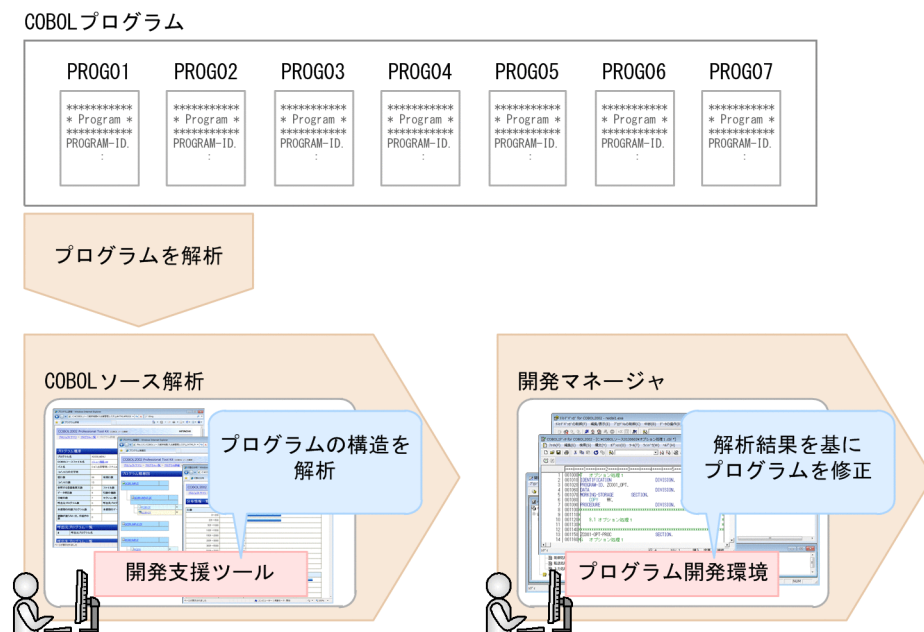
COBOLプログラム

PROG01
***********
* Program *
***********
PROGRAM-ID.
:

PROG02
***********
* Program *
***********
PROGRAM-ID.
:

PROG03
***********
* Program *
***********
PROGRAM-ID.
:

PROG04
***********
* Program *
***********
PROGRAM-ID.
:

PROG05
***********
* Program *
***********
PROGRAM-ID.
:

PROG06
***********
* Program *
***********
PROGRAM-ID.
:

PROG07
***********
* Program *
***********
PROGRAM-ID.
:

プログラムを解析

COBOLソース解析

プログラムの構造を解析

開発支援ツール

開発マネージャ

解析結果を基にプログラムを修正

プログラム開発環境